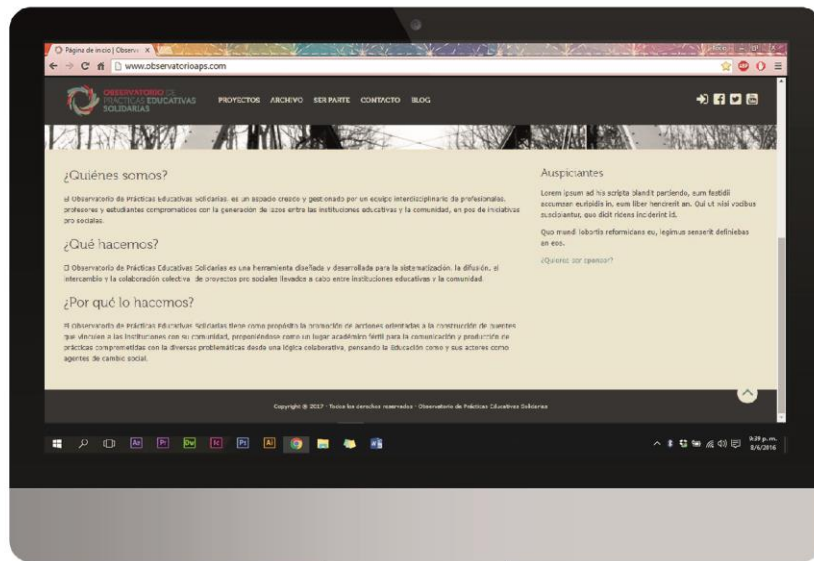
Página de inicio | Observ ×

www.observatorioaps.com

OBSERVATORIO DE PRÁCTICAS EDUCATIVAS SOLIDARIAS

PROYECTOS ARCHIVO SER PARTE CONTACTO BLOG

¿Quiénes somos?

El Observatorio de Prácticas Educativas Solidarias, es un espacio creado y gestionado por un equipo interdisciplinario de profesionales, profesores y estudiantes comprometidos con la generación de lazos entre las instituciones educativas y la comunidad, en pos de iniciativas pro sociales.

¿Qué hacemos?

El Observatorio de Prácticas Educativas Solidarias es una herramienta diseñada y desarrollada para la sistematización, la difusión, el intercambio y la colaboración colectiva de proyectos pro sociales llevados a cabo entre instituciones educativas y la comunidad.

¿Por qué lo hacemos?

El Observatorio de Prácticas Educativas Solidarias tiene como propósito la promoción de acciones orientadas a la construcción de puentes que vinculen a las instituciones con su comunidad, proponiéndose como un lugar académico fértil para la comunicación y producción de prácticas comprometidas con la diversas problemáticas desde una lógica colaborativa, pensando la Educación como y sus actores como agentes de cambio social.

Auspiciantes

Lorem ipsum ad his scripta blandit partiendo, eum fastidii accumsan euripidis in, eum liber hendrerit an. Qui ut wisi vocibus suscipiantur, quo dicit ridens inciderint id.

Quo mundi lobortis reformidans eu, legimus senserit definiebas an eos.

¿Quieres ser sponsor?

Copyright © 2017 · Todos los derechos reservados · Observatorio de Prácticas Educativas Solidarias

9:39 p.m.
8/6/2016